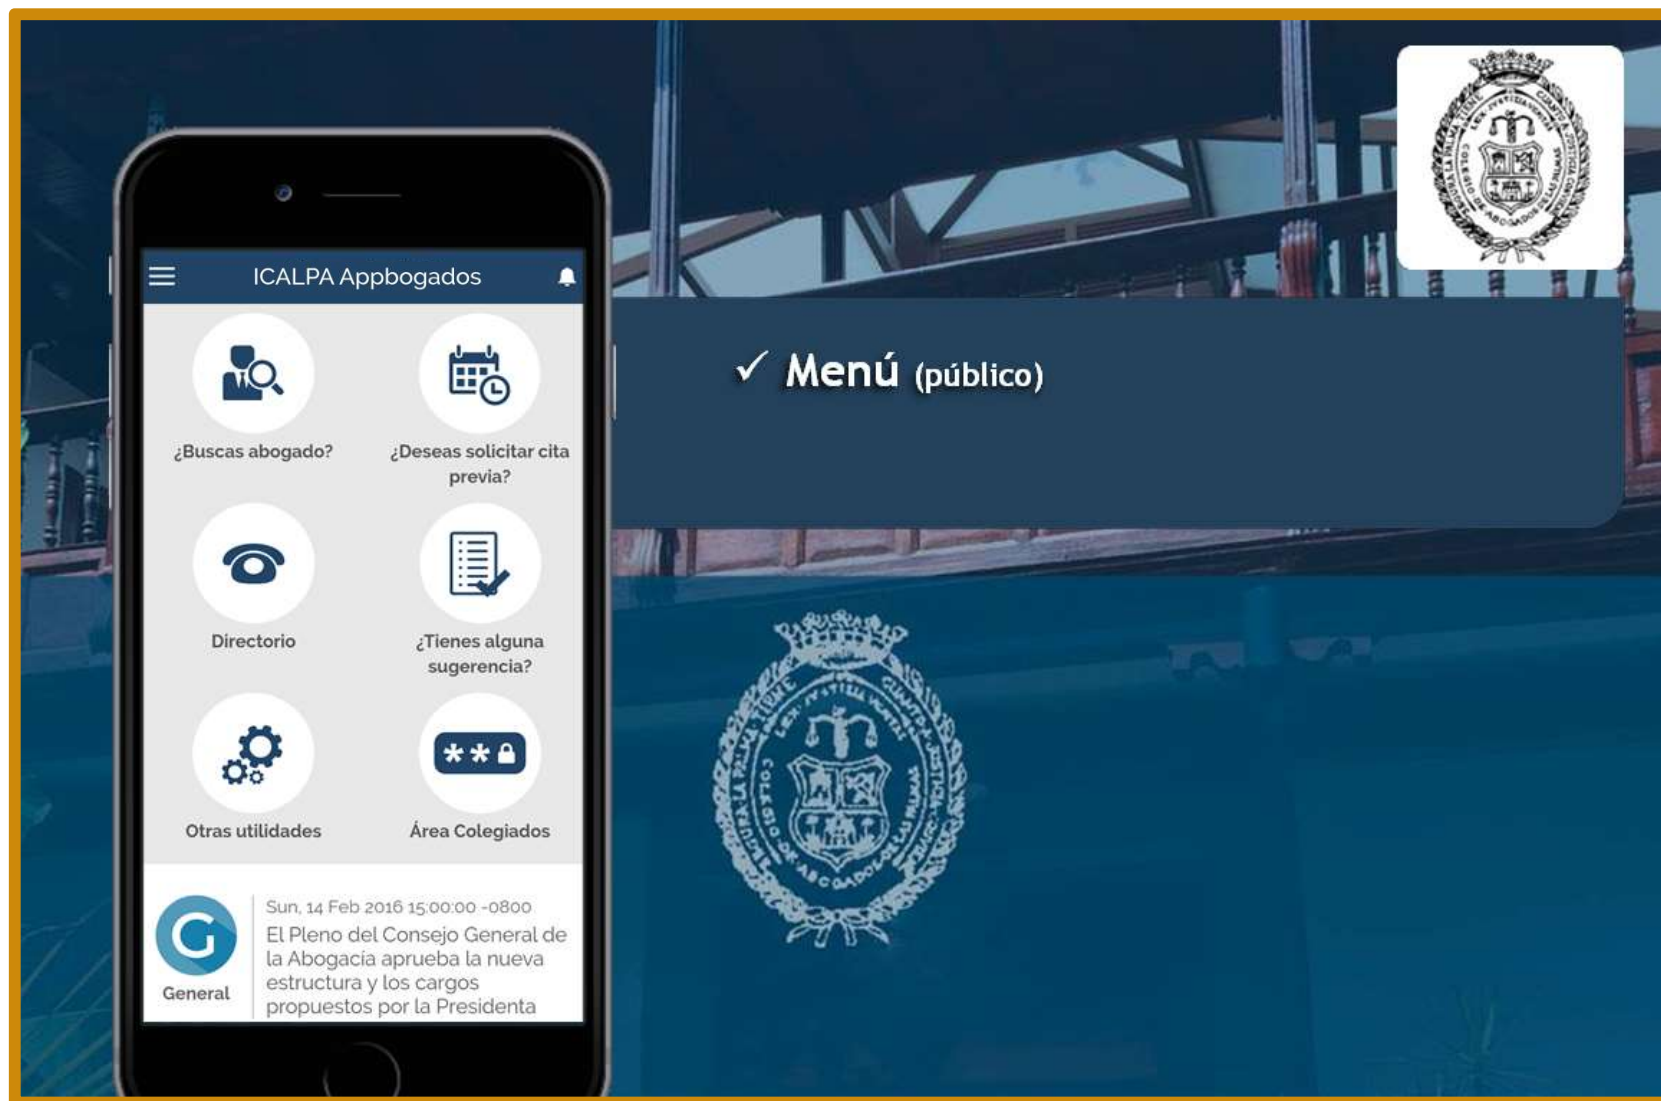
ICALPA Appbogados

¿Buscas abogado?

¿Deseas solicitar cita previa?

Directorio

¿Tienes alguna sugerencia?

Otras utilidades

Área Colegiados

G
General

Sun, 14 Feb 2016 15:00:00 -0800
El Pleno del Consejo General de la Abogacía aprueba la nueva estructura y los cargos propuestos por la Presidenta

✓ Menú (público)